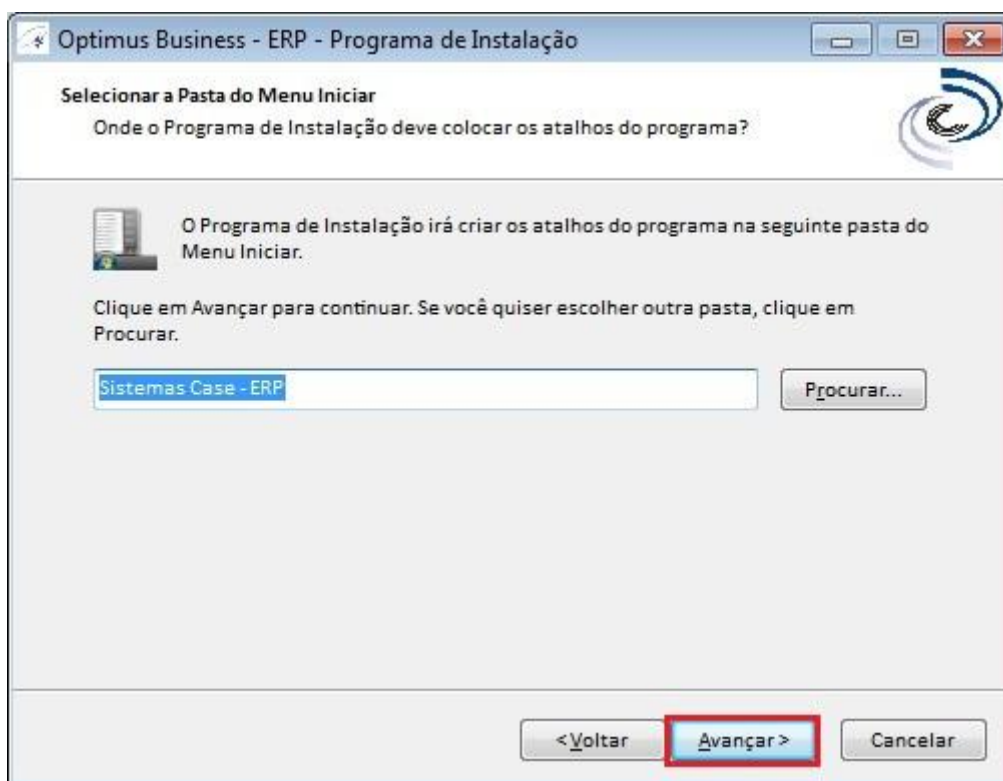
Optimus Business - ERP - Programa de Instalação

Selecionar a Pasta do Menu Iniciar
Onde o Programa de Instalação deve colocar os atalhos do programa?

O Programa de Instalação irá criar os atalhos do programa na seguinte pasta do Menu Iniciar.

Clique em Avançar para continuar. Se você quiser escolher outra pasta, clique em Procurar.

Sistemas Case - ERP

Procurar...

<Voltar

Avançar>

Cancelar